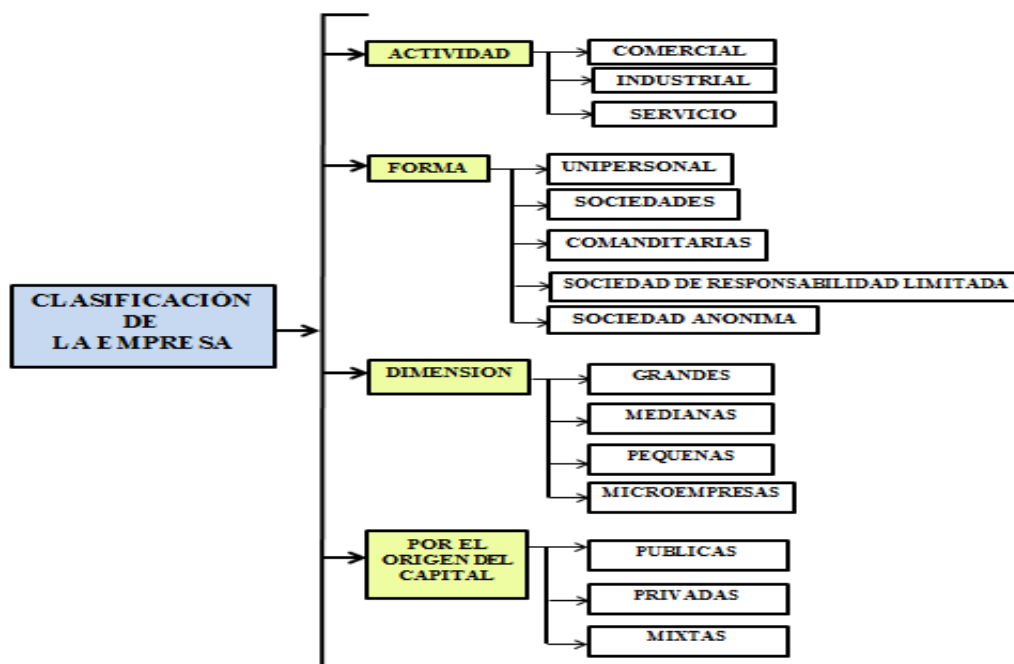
CLASIFICACIÓN DE LA EMPRESA

ACTIVIDAD
COMERCIAL
INDUSTRIAL
SERVICIO

FORMA
UNIPERSONAL
SOCIEDADES
COMANDITARIAS
SOCIEDAD DE RESPONSABILIDAD LIMITADA
SOCIEDAD ANONIMA

DIMENSION
GRANDES
MEDIANAS
PEQUENAS
MICROEMPRESAS

POR EL ORIGEN DEL CAPITAL
PUBLICAS
PRIVADAS
MIXTAS